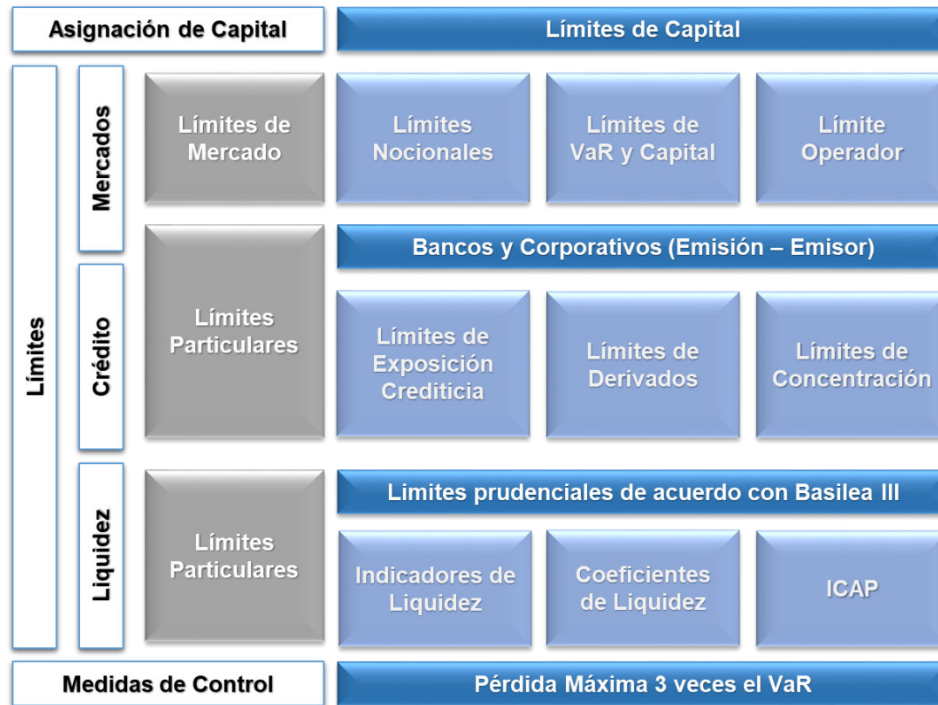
Asignación de Capital

Límites de Capital

Límites

Mercados

Límites de Mercado

Límites Nocionales

Límites de VaR y Capital

Límite Operador

Crédito

Límites Particulares

Bancos y Corporativos (Emisión – Emisor)

Límites de Exposición Crediticia

Límites de Derivados

Límites de Concentración

Liquidez

Límites Particulares

Limites prudenciales de acuerdo con Basilea III

Indicadores de Liquidez

Coeficientes de Liquidez

ICAP

Medidas de Control

Pérdida Máxima 3 veces el VaR